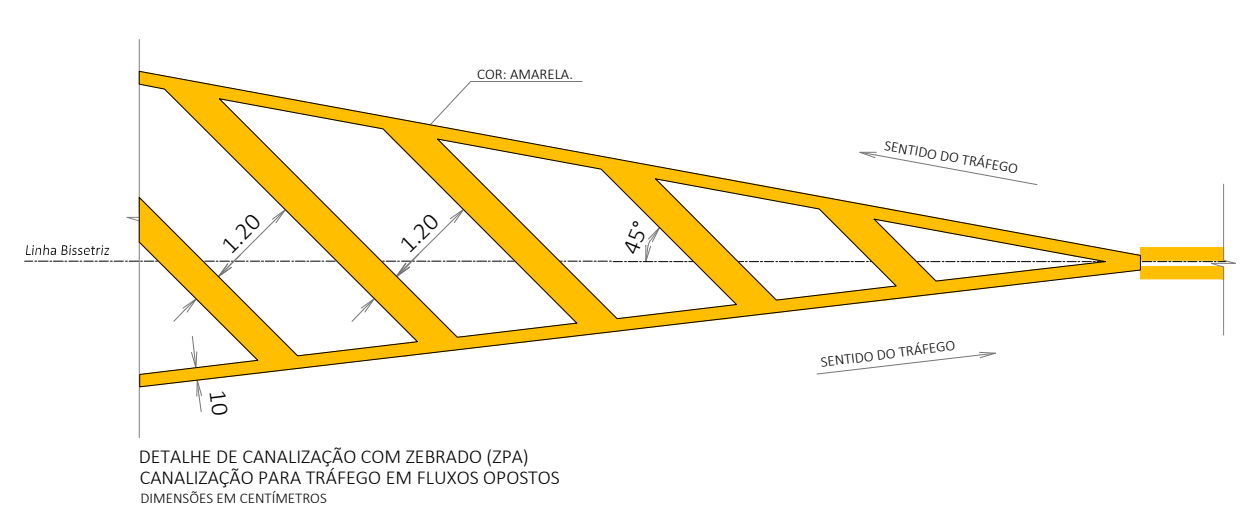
COR: AMARELA.

SENTIDO DO TRÁFEGO

Linha Bissetriz

1.20

1.20

45°

10

SENTIDO DO TRÁFEGO

DETALHE DE CANALIZAÇÃO COM ZEBRADO (ZPA)
CANALIZAÇÃO PARA TRÁFEGO EM FLUXOS OPOSTOS
DIMENSÕES EM CENTÍMETROS